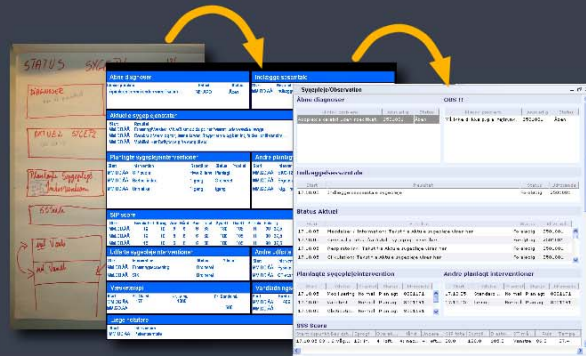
STATUS SYG

DIAGNOSE

AKTUEL STATUS

Planlagte sygepleje interventioner

SS Score

Åbne diagnoser

Indlæggelsesforløb

Aktuelle sygeplejestatus

Planlagte sygeplejeinterventioner

Andre planlagte

SSP score

Udførte sygeplejeinterventioner

Andre udførte

Værdier

Værdier

Seneste notater

Sygepleje Observation

Åbne diagnoser

OBS !!

Indlæggelsesforløb

Status Aktuel

Planlagte sygepleje/intervention

Andre planlagte interventioner

SSS Score